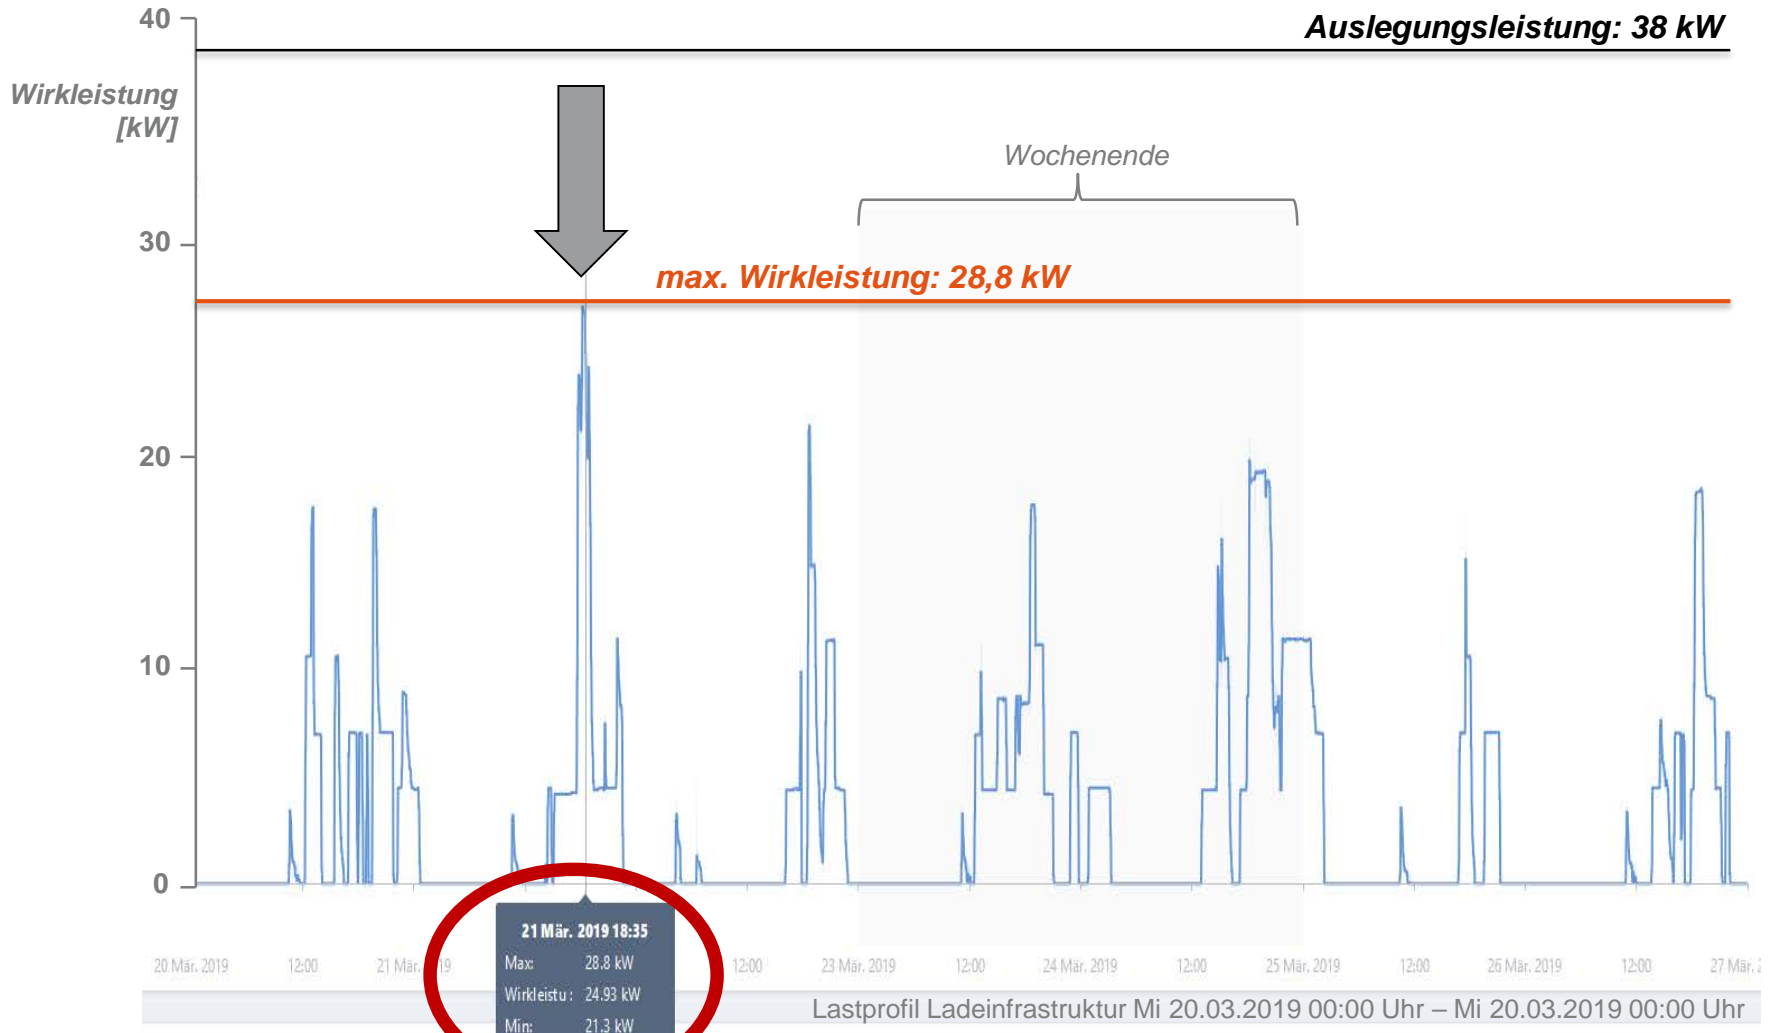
40
Auslegungsleistung: 38 kW
Wirkleistung [kW]
Wochenende
30
max. Wirkleistung: 28,8 kW
20
10
0
21 Mär. 2019 18:35
Max: 28.8 kW
Wirkleistu: 24.93 kW
Min: 21.3 kW
20 Mär. 2019
12:00
21 Mär. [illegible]19
12:00
23 Mär. 2019
12:00
24 Mär. 2019
12:00
25 Mär. 2019
12:00
26 Mär. 2019
12:00
27 Mär. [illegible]
Lastprofil Ladeinfrastruktur Mi 20.03.2019 00:00 Uhr – Mi 20.03.2019 00:00 Uhr